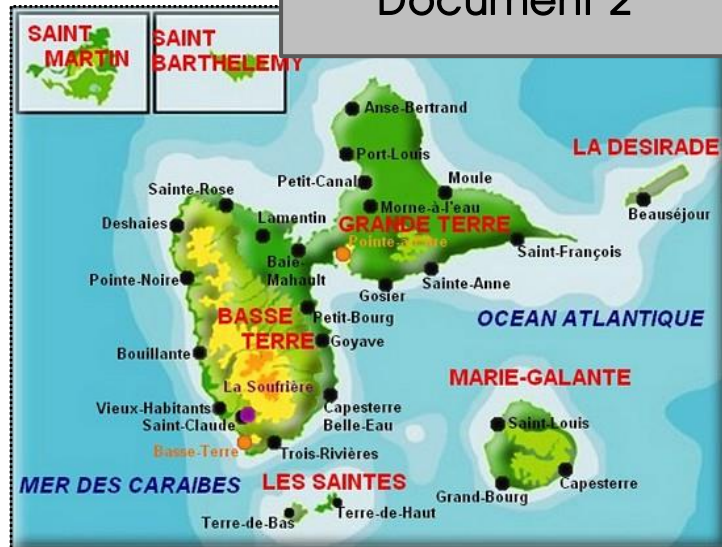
Document 2

SAINT MARTIN

SAINT BARTHELEMY

Anse-Bertrand

LA DESIRADE

Port-Louis

Moule

Petit-Canal

Sainte-Rose

Morne-à-l'eau

Beauséjour

Deshaies

Lamentin

GRANDE TERRE

Pointe-à-Pitre

Baie-Mahault

Saint-François

Pointe-Noire

Sainte-Anne

Gosier

Petit-Bourg

OCEAN ATLANTIQUE

BASSE TERRE

Goyave

Bouillante

La Soufrière

MARIE-GALANTE

Vieux-Habitants

Capesterre Belle-Eau

Saint-Claude

Saint-Louis

Basse-Terre

Trois-Rivières

MER DES CARAIBES

LES SAINTES

Capesterre

Grand-Bourg

Terre-de-Haut

Terre-de-Bas